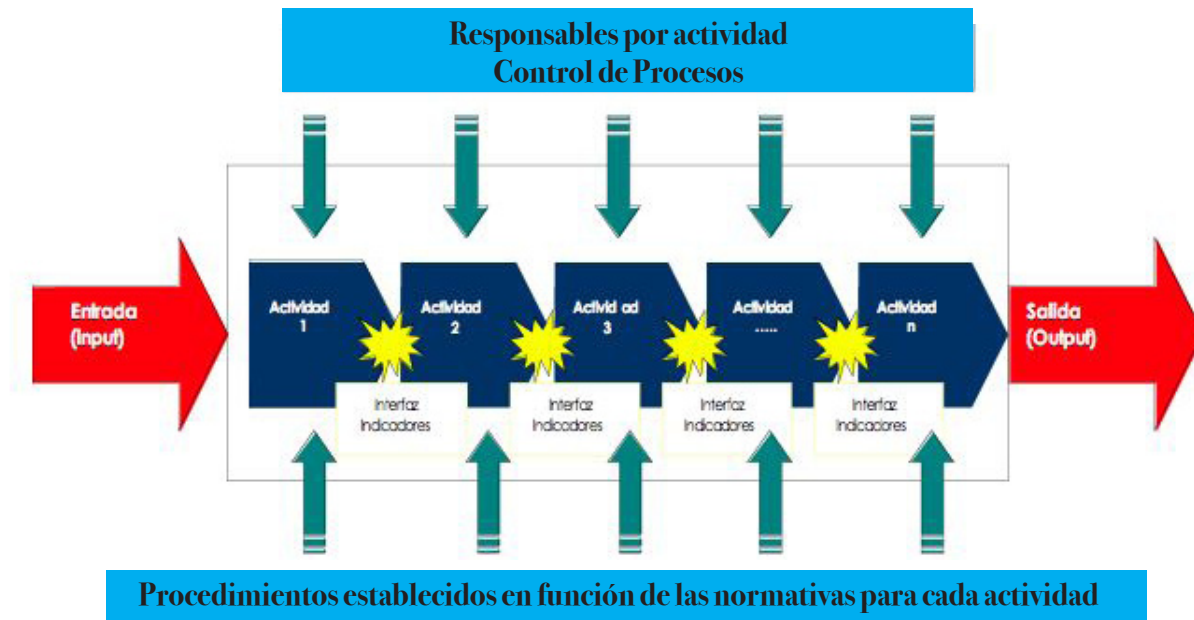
Responsables por actividad
Control de Procesos

Entrada
(Input)

Actividad
1

Actividad
2

Activid ad
3

Actividad
.....

Actividad
n

Salida
(Output)

Interfaz
Indicadores

Interfaz
Indicadores

Interfaz
Indicadores

Interfaz
Indicadores

Procedimientos establecidos en función de las normativas para cada actividad